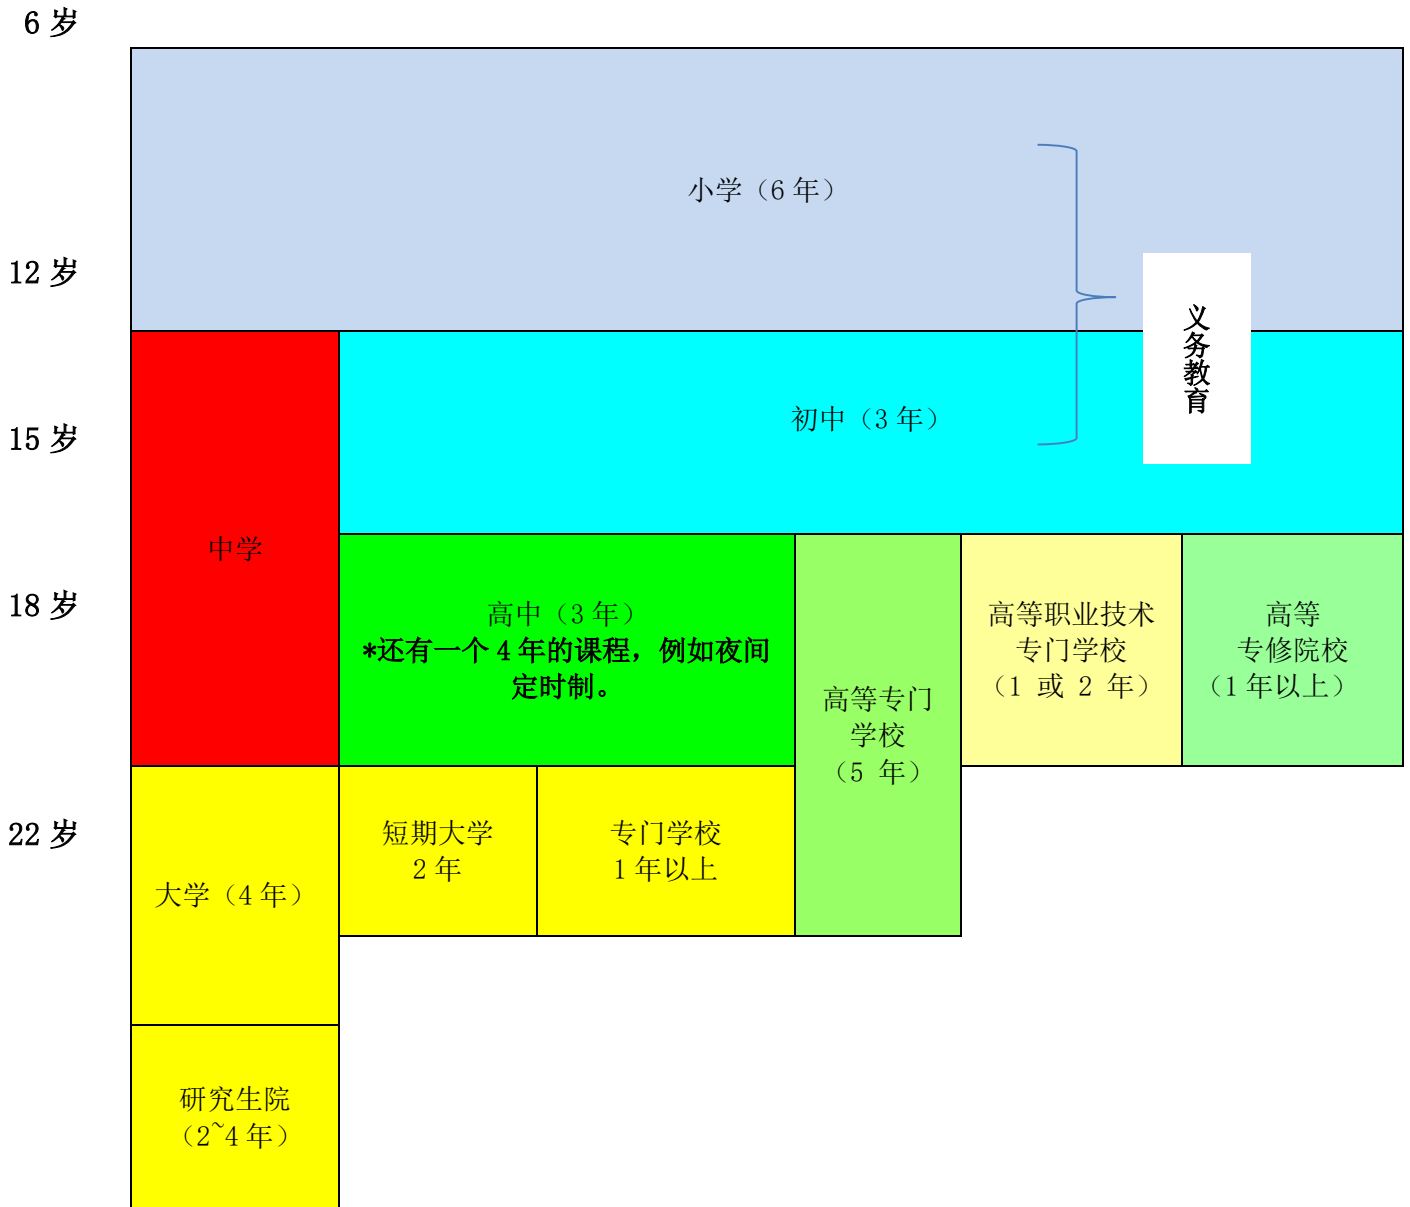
6 岁

12 岁

15 岁

18 岁

22 岁

小学（6 年）

义务教育

中学

初中（3 年）

高中（3 年）
*还有一个 4 年的课程，例如夜间定时制。

高等专门学校（5 年）

高等职业技术专门学校（1 或 2 年）

高等专修院校（1 年以上）

大学（4 年）

短期大学 2 年

专门学校 1 年以上

研究生院（2~4 年）